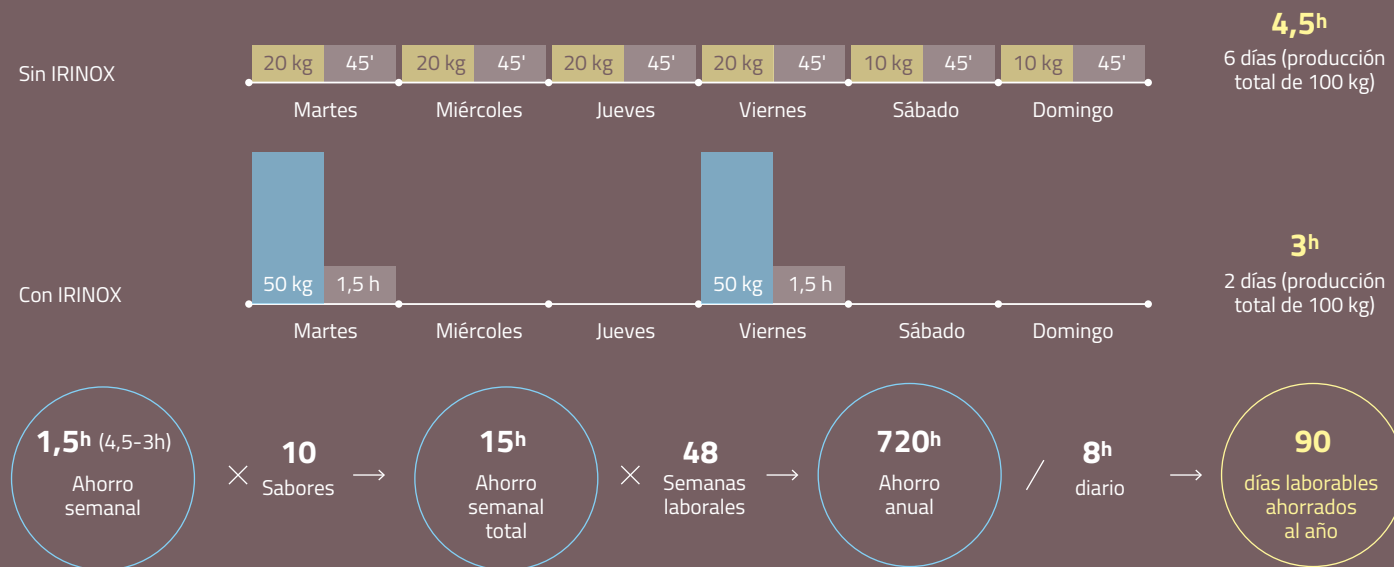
Sin IRINOX

20 kg 45' 20 kg 45' 20 kg 45' 20 kg 45' 10 kg 45' 10 kg 45'

Martes Miércoles Jueves Viernes Sábado Domingo

$4,5^h$
6 días (producción total de 100 kg)

Con IRINOX

50 kg 1,5 h 50 kg 1,5 h

Martes Miércoles Jueves Viernes Sábado Domingo

$3^h$
2 días (producción total de 100 kg)

$1,5^h$ (4,5-3h) Ahorro semanal × 10 Sabores → $15^h$ Ahorro semanal total × 48 Semanas laborales → $720^h$ Ahorro anual / $8^h$ diario → 90 días laborables ahorrados al año